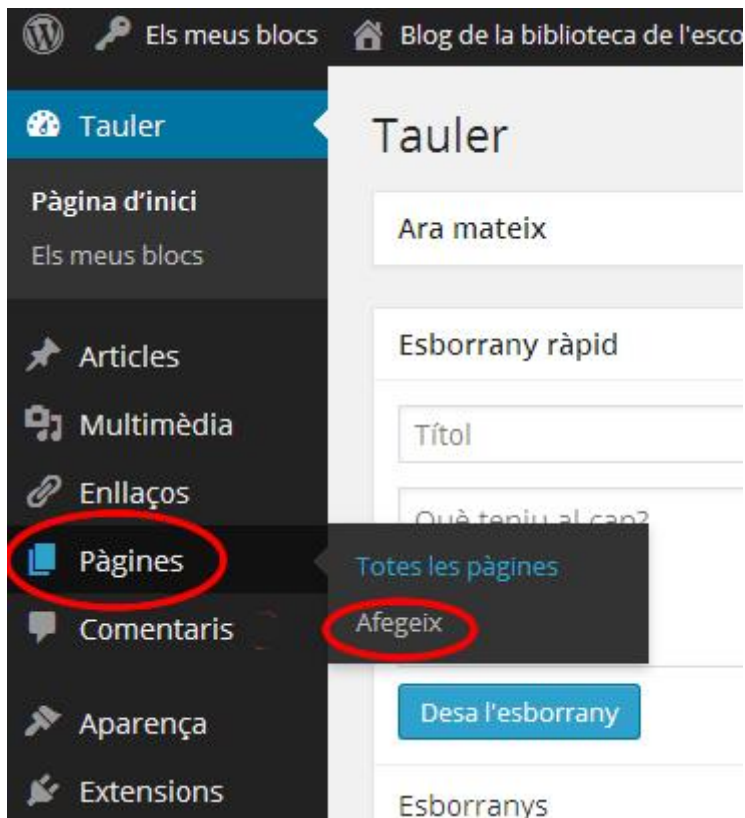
Els meus blocs
Blog de la biblioteca de l'esco

Tauler
Pàgina d'inici
Els meus blocs
Articles
Multimèdia
Enllaços
Pàgines
Comentaris
Aparença
Extensions

Totes les pàgines
Afegeix

Tauler
Ara mateix
Esborrany ràpid
Títol
Què teniu al cap?
Desa l'esborrany
Esborranys